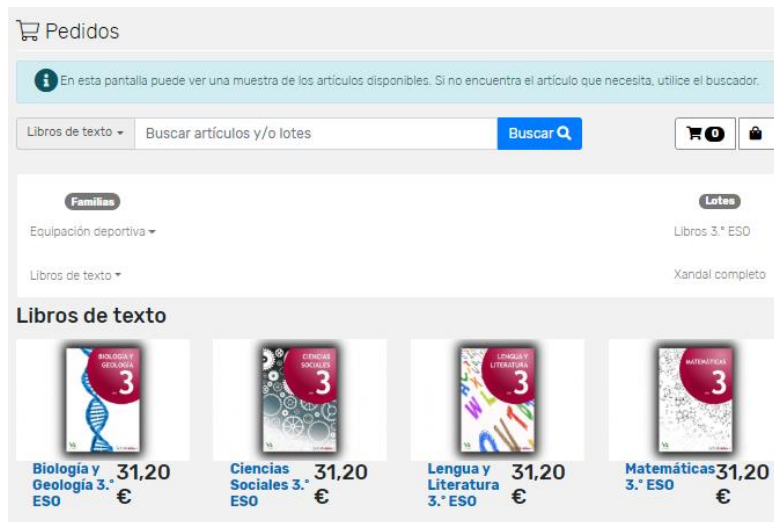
Pedidos

En esta pantalla puede ver una muestra de los artículos disponibles. Si no encuentra el artículo que necesita, utilice el buscador.

Libros de texto ▾ Buscar artículos y/o lotes Buscar

0

Familias

Equipación deportiva ▾

Libros de texto ▾

Lotes

Libros 3.° ESO

Xandal completo

Libros de texto

BIOLOGÍA Y GEOLOGÍA 3

CIENCIAS SOCIALES 3

LENGUA Y LITERATURA 3

MATEMÁTICAS 3

Biología y Geología 3.° ESO 31,20 €

Ciencias Sociales 3.° ESO 31,20 €

Lengua y Literatura 3.° ESO 31,20 €

Matemáticas 3.° ESO 31,20 €